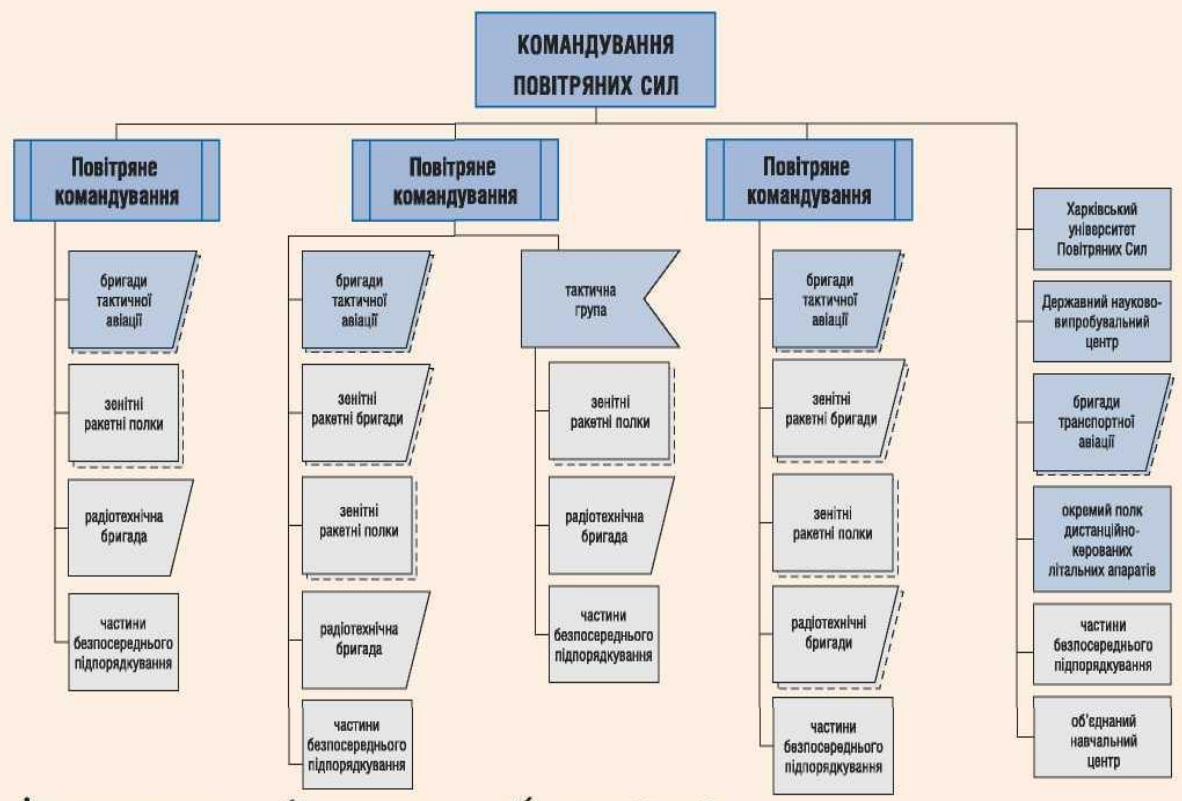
КОМАНДУВАННЯ ПОВІТРЯНИХ СИЛ

Повітряне командування

бригади тактичної авіації

зенітні ракетні полки

радіотехнічна бригада

частини безпосереднього підпорядкування

Повітряне командування

бригади тактичної авіації

зенітні ракетні бригади

зенітні ракетні полки

радіотехнічна бригада

частини безпосереднього підпорядкування

тактична група

зенітні ракетні полки

радіотехнічна бригада

частини безпосереднього підпорядкування

Повітряне командування

бригади тактичної авіації

зенітні ракетні бригади

зенітні ракетні полки

радіотехнічні бригади

частини безпосереднього підпорядкування

Харківський університет Повітряних Сил

Державний науково-випробувальний центр

бригади транспортної авіації

окремий полк дистанційно-керованих літальних апаратів

частини безпосереднього підпорядкування

об'єднаний навчальний центр